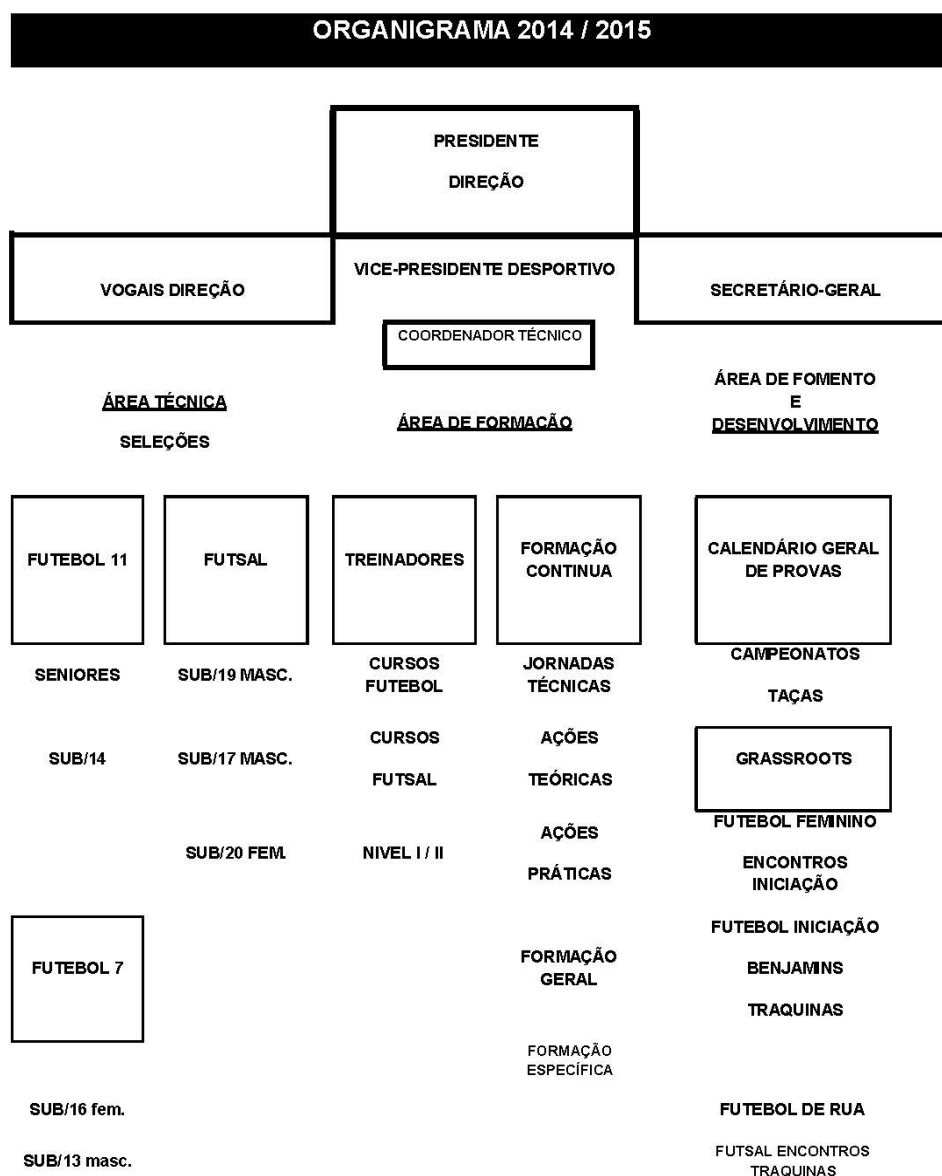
ORGANIGRAMA 2014 / 2015

PRESIDENTE

DIREÇÃO

VOGAIS DIREÇÃO

VICE-PRESIDENTE DESPORTIVO

SECRETÁRIO-GERAL

COORDENADOR TÉCNICO

ÁREA TÉCNICA

SELEÇÕES

ÁREA DE FORMAÇÃO

ÁREA DE FOMENTO E DESENVOLVIMENTO

FUTEBOL 11

SENIORES

SUB/14

FUTEBOL 7

SUB/16 fem.

SUB/13 masc.

FUTSAL

SUB/19 MASC.

SUB/17 MASC.

SUB/20 FEM.

TREINADORES

CURSOS FUTEBOL

CURSOS

FUTSAL

NIVEL I / II

FORMAÇÃO CONTINUA

JORNADAS TÉCNICAS

AÇÕES

TEÓRICAS

AÇÕES

PRÁTICAS

FORMAÇÃO GERAL

FORMAÇÃO ESPECÍFICA

CALENDÁRIO GERAL DE PROVAS

CAMPEONATOS

TAÇAS

GRASSROOTS

FUTEBOL FEMININO

ENCONTROS INICIAÇÃO

FUTEBOL INICIAÇÃO

BENJAMINS

TRAQUINAS

FUTEBOL DE RUA

FUTSAL ENCONTROS TRAQUINAS